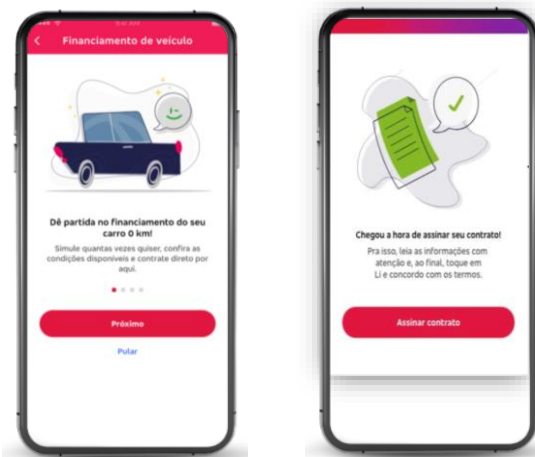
Financiamento de veículo

Dê partida no financiamento do seu carro 0 km!

Simule quantas vezes quiser, confira as condições disponíveis e contrate direto por aqui.

Próximo

Pular

Chegou a hora de assinar seu contrato!

Pra isso, leia as informações com atenção e, ao final, toque em Li e concordo com os termos.

Assinar contrato